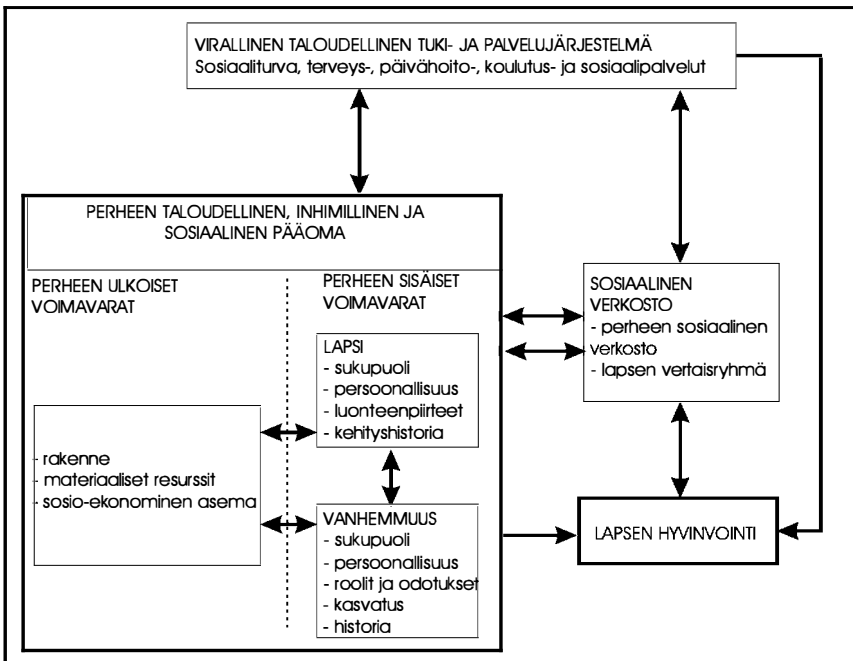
VIRALLINEN TALOUDELLINEN TUKI- JA PALVELUJÄRJESTELMÄ
Sosiaaliturva, terveys-, päivähoito-, koulutus- ja sosiaalipalvelut

PERHEEN TALOUDELLINEN, INHIMILLINEN JA SOSIAALINEN PÄÄOMA

PERHEEN ULKOISET VOIMAVARAT

- rakenne
- materiaaliset resurssit
- sosio-ekonominen asema

PERHEEN SISÄISET VOIMAVARAT

LAPSI
- sukupuoli
- persoonallisuus
- luonteenpiirteet
- kehityshistoria

VANHEMMUUS
- sukupuoli
- persoonallisuus
- roolit ja odotukset
- kasvatus
- historia

SOSIAALINEN VERKOSTO
- perheen sosiaalinen verkosto
- lapsen vertaisryhmä

LAPSEN HYVINVOINTI